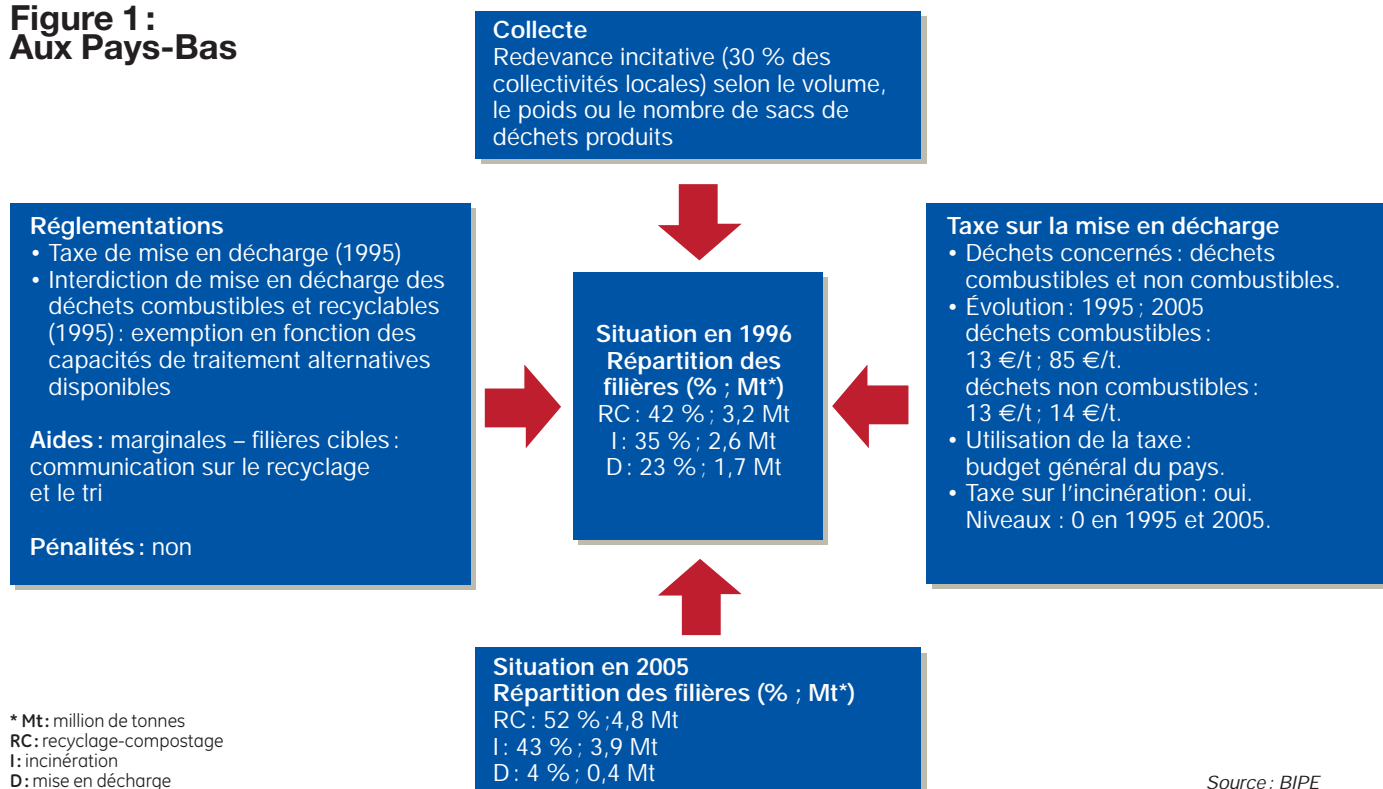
Figure 1 :
Aux Pays-Bas

Collecte
Redevance incitative (30 % des collectivités locales) selon le volume, le poids ou le nombre de sacs de déchets produits

Réglementations
• Taxe de mise en décharge (1995)
• Interdiction de mise en décharge des déchets combustibles et recyclables (1995) : exemption en fonction des capacités de traitement alternatives disponibles

Aides : marginales – filières cibles : communication sur le recyclage et le tri

Pénalités : non

Situation en 1996
Répartition des filières (% ; Mt*)
RC : 42 % ; 3,2 Mt
I : 35 % ; 2,6 Mt
D : 23 % ; 1,7 Mt

Taxe sur la mise en décharge
• Déchets concernés : déchets combustibles et non combustibles.
• Évolution : 1995 ; 2005
déchets combustibles :
13 €/t ; 85 €/t.
déchets non combustibles :
13 €/t ; 14 €/t.
• Utilisation de la taxe : budget général du pays.
• Taxe sur l'incinération : oui. Niveaux : 0 en 1995 et 2005.

Situation en 2005
Répartition des filières (% ; Mt*)
RC : 52 % ;4,8 Mt
I : 43 % ; 3,9 Mt
D : 4 % ; 0,4 Mt

* Mt : million de tonnes
RC : recyclage-compostage
I : incinération
D : mise en décharge

Source : BIPE